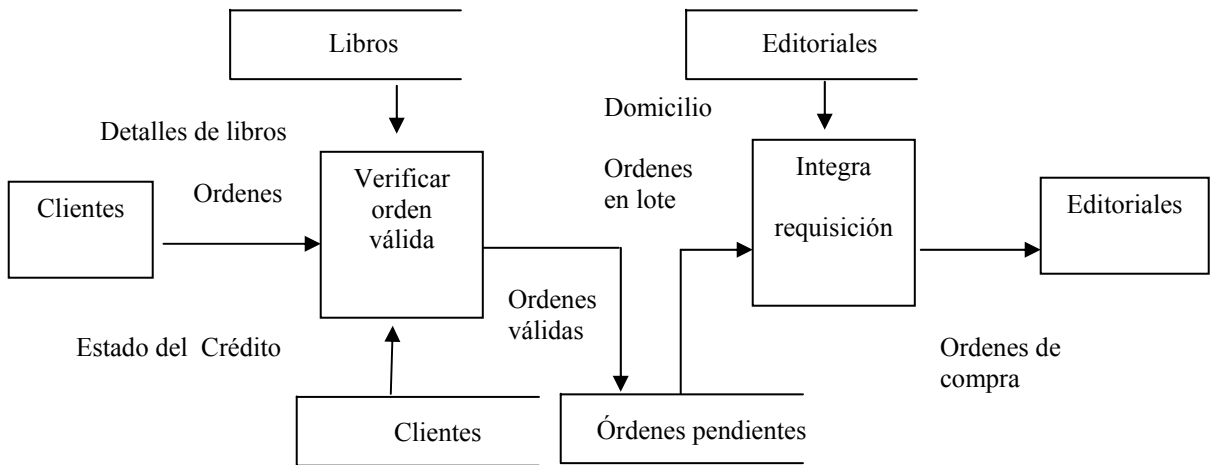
Libros

Editoriales

Domicilio

Detalles de libros

Ordenes en lote

Clientes

Ordenes

Verificar orden válida

Integra requisición

Editoriales

Ordenes válidas

Estado del Crédito

Ordenes de compra

Clientes

Órdenes pendientes